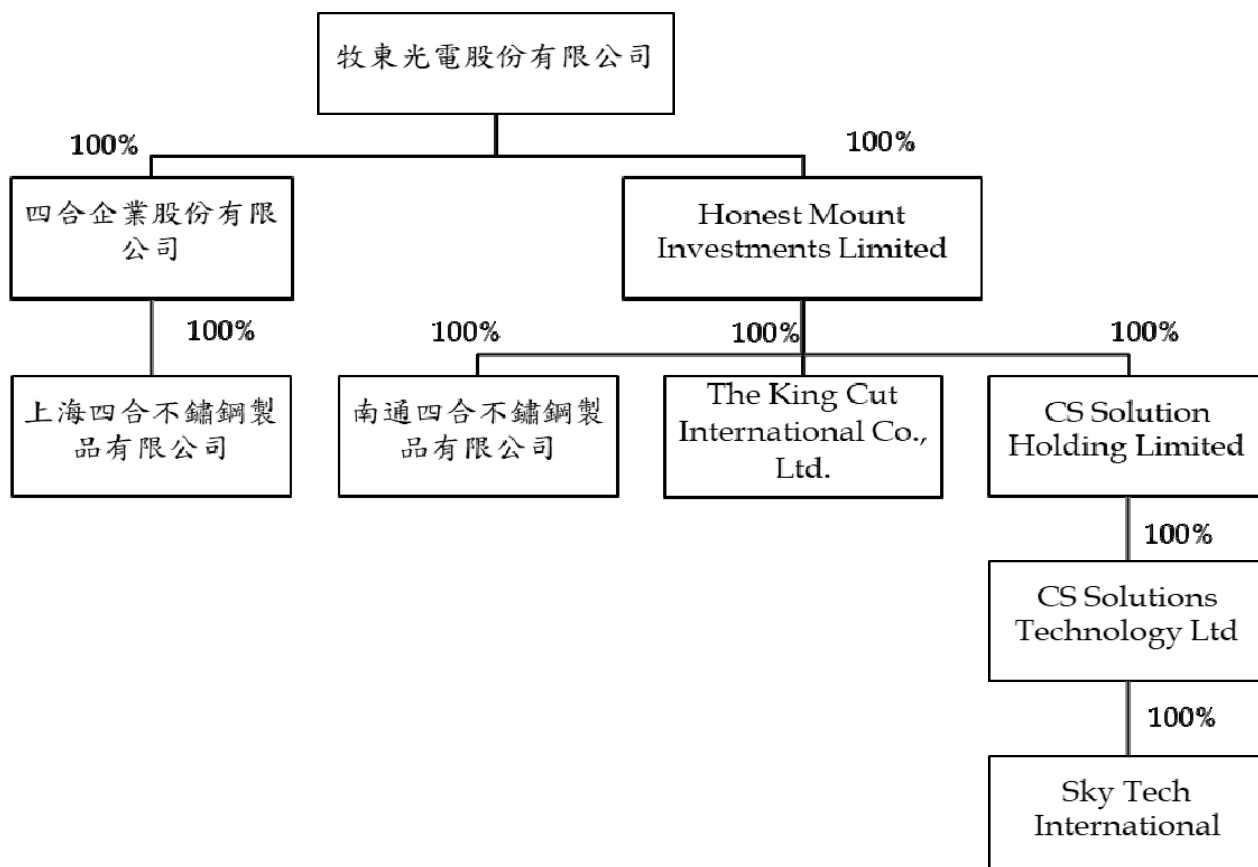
牧東光電股份有限公司

100%

100%

四合企業股份有限公司

Honest Mount Investments Limited

100%

100%

100%

100%

上海四合不鏽鋼製品有限公司

南通四合不鏽鋼製品有限公司

The King Cut International Co., Ltd.

CS Solution Holding Limited

100%

CS Solutions Technology Ltd

100%

Sky Tech International